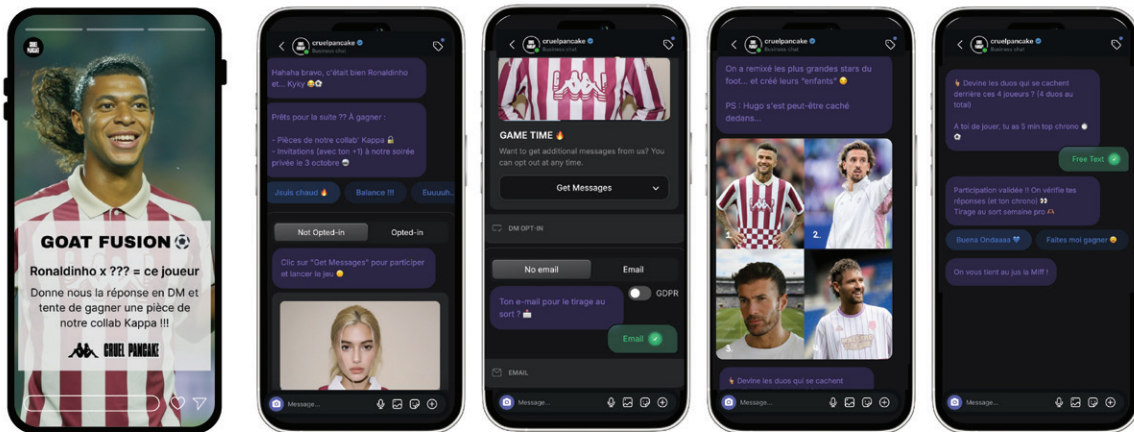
CRUEL PANCAKE

GOAT FUSION ⚽

Ronaldinho x ??? = ce joueur

Donne nous la réponse en DM et tente de gagner une pièce de notre collab Kappa !!!

Kappa CRUEL PANCAKE

cruelpancake
Business chat

Hahaha bravo, c'était bien Ronaldinho et... Kyky 😂

Prêts pour la suite ?? À gagner :

- Pièces de notre collab' Kappa 🔒
- Invitations (avec ton +1) à notre soirée privée le 3 octobre 😎

Jsuis chaud 🔥
Balance !!!
Euuuuh...

Not Opted-in
Opted-in

Clic sur "Get Messages" pour participer et lancer le jeu 😊

Message...

cruelpancake
Business chat

GAME TIME 🔥

Want to get additional messages from us? You can opt out at any time.

Get Messages

DM OPT-IN

No email
Email

Ton e-mail pour le tirage au sort ? 📩

GDPR

Email ✓

EMAIL

Message...

cruelpancake
Business chat

On a remixé les plus grandes stars du foot... et créé leurs "enfants" 😊

PS : Hugo s'est peut-être caché dedans...

1.
2.

👇 Devine les duos qui se cachent

Message...

cruelpancake
Business chat

👇 Devine les duos qui se cachent derrière ces 4 joueurs ? (4 duos au total)

A toi de jouer, tu as 5 min top chrono ⏱️

Free Text ✓

Participation validée !! On vérifie tes réponses (et ton chrono) 👀
Tirage au sort semaine pro 🙌

Bueno Ondaaaa 💙
Faites moi gagner 😊

On vous tient au jus la Miff !

Message...